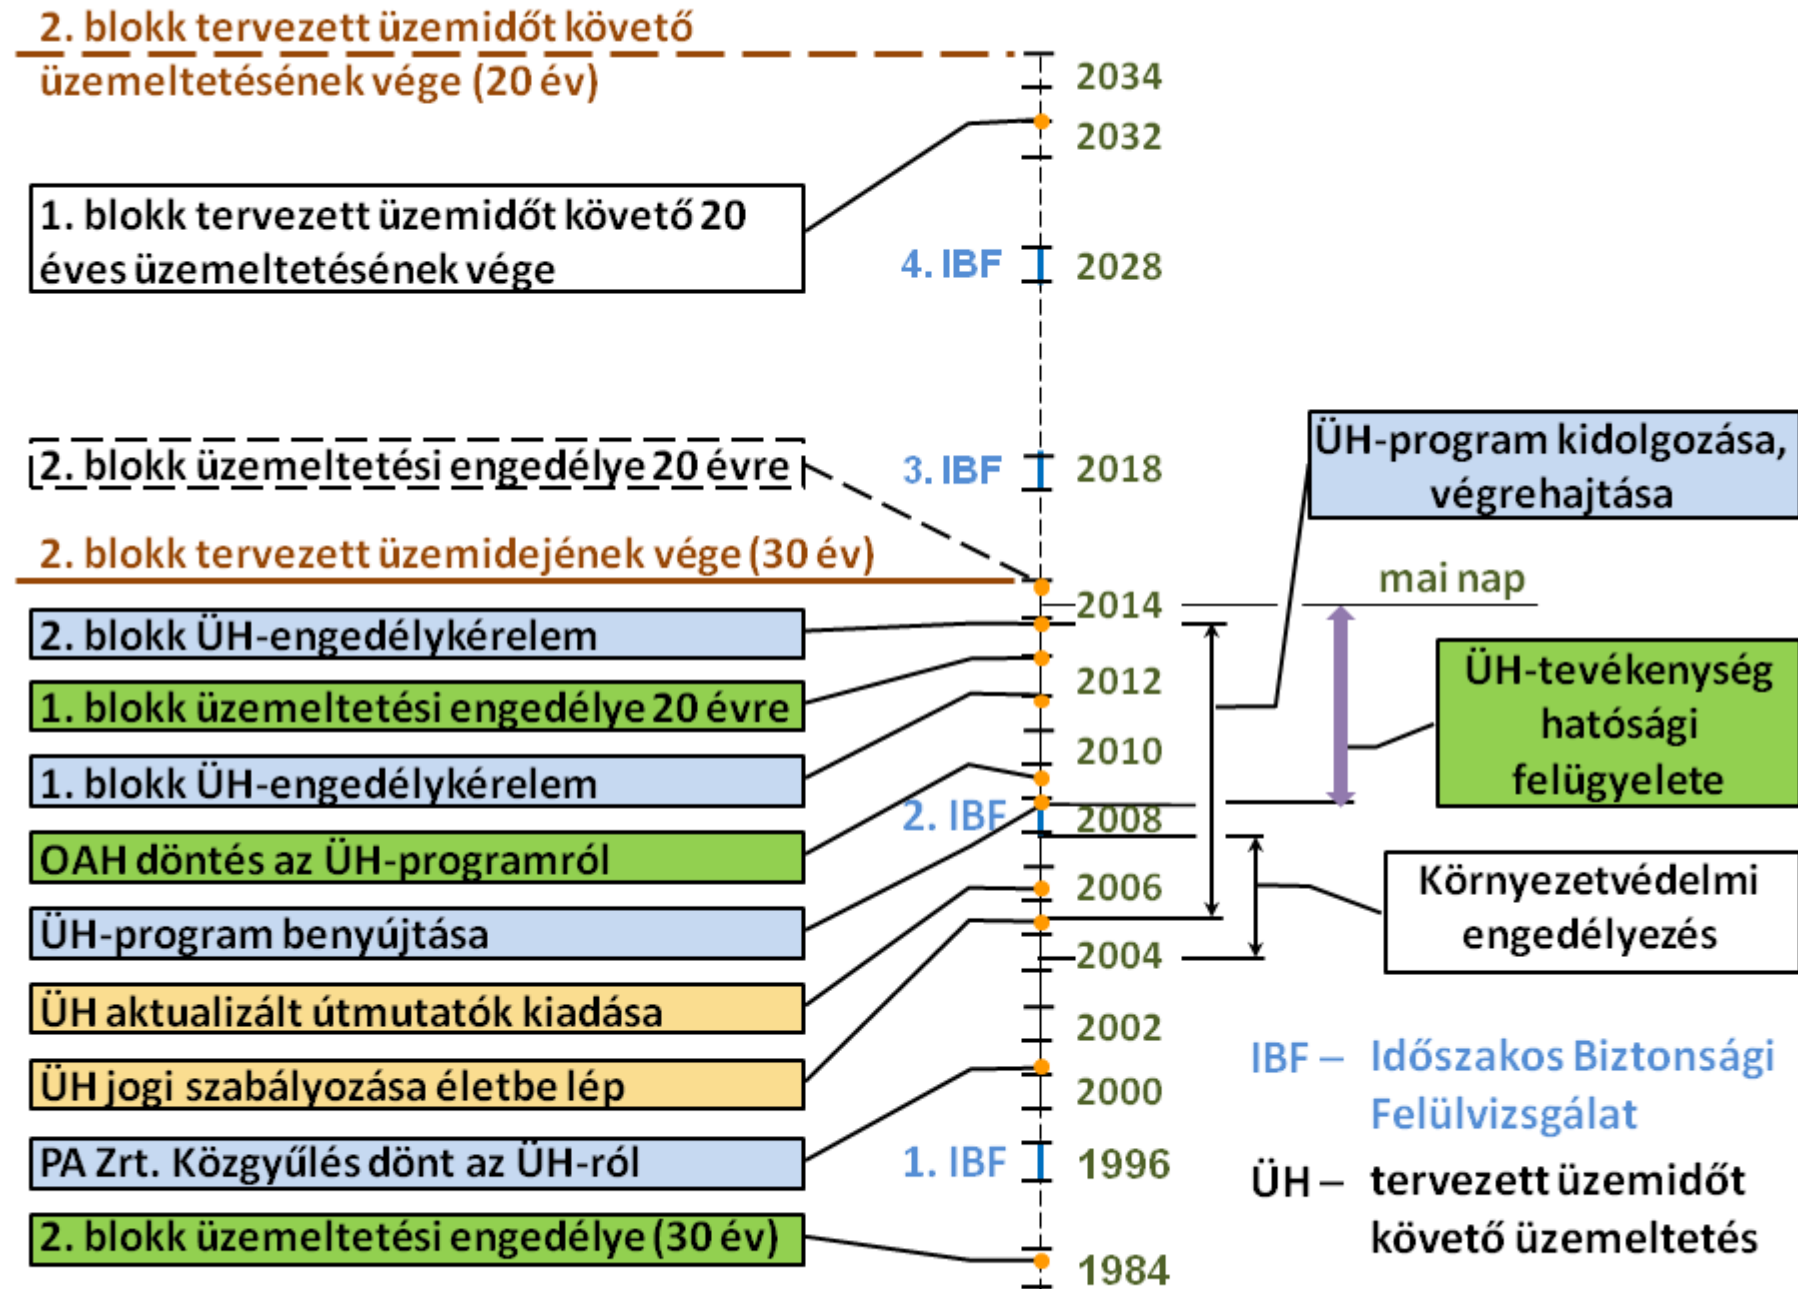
2. blokk tervezett üzemidőt követő üzemeltetésének vége (20 év)

2034

2032

1. blokk tervezett üzemidőt követő 20 éves üzemeltetésének vége

4. IBF

2028

2. blokk üzemeltetési engedélye 20 évre

3. IBF

2018

ÜH-program kidolgozása, végrehajtása

2. blokk tervezett üzemidejének vége (30 év)

mai nap

2014

2. blokk ÜH-engedélykérelem

2012

1. blokk üzemeltetési engedélye 20 évre

ÜH-tevékenység hatósági felügyelete

2010

1. blokk ÜH-engedélykérelem

2. IBF

2008

OAH döntés az ÜH-programról

2006

Környezetvédelmi engedélyezés

ÜH-program benyújtása

2004

ÜH aktualizált útmutatók kiadása

2002

IBF – Időszakos Biztonsági Felülvizsgálat

ÜH jogi szabályozása életbe lép

2000

PA Zrt. Közgyűlés dönt az ÜH-ról

1. IBF

1996

ÜH – tervezett üzemidőt követő üzemeltetés

2. blokk üzemeltetési engedélye (30 év)

1984